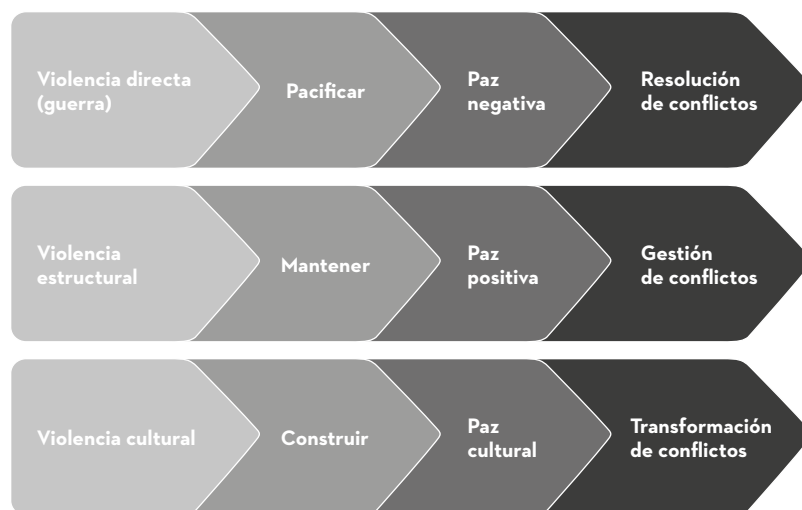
Violencia directa (guerra)

Pacificar

Paz negativa

Resolución de conflictos

Violencia estructural

Mantener

Paz positiva

Gestión de conflictos

Violencia cultural

Construir

Paz cultural

Transformación de conflictos